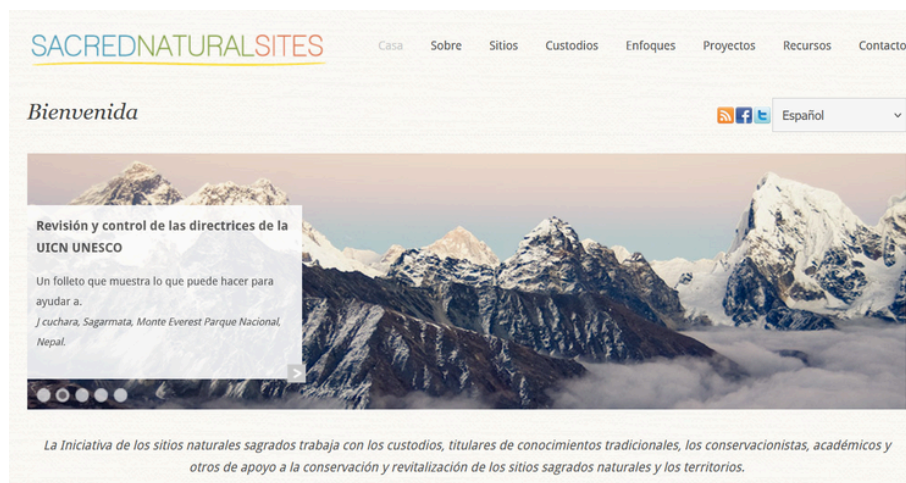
SACREDNATURALSITES

Casa Sobre Sitios Custodios Enfoques Proyectos Recursos Contacto

Bienvenida

Español

Revisión y control de las directrices de la UICN UNESCO

Un folleto que muestra lo que puede hacer para ayudar a.

J cuchara, Sagarmata, Monte Everest Parque Nacional, Nepal.

>

La Iniciativa de los sitios naturales sagrados trabaja con los custodios, titulares de conocimientos tradicionales, los conservacionistas, académicos y otros de apoyo a la conservación y revitalización de los sitios sagrados naturales y los territorios.